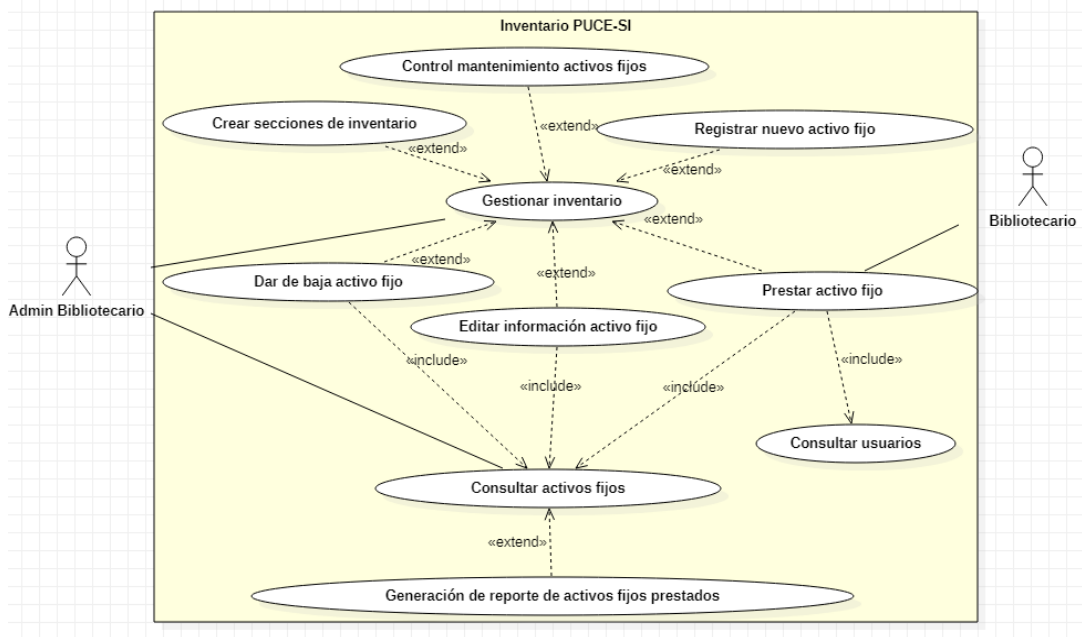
Inventario PUCE-SI

Control mantenimiento activos fijos

Crear secciones de inventario

«extend»

Registrar nuevo activo fijo

«extend»

«extend»

Gestionar inventario

Bibliotecario

«extend»

Admin Bibliotecario

«extend»

Dar de baja activo fijo

«extend»

Prestar activo fijo

Editar información activo fijo

«include»

«include»

«include»

«include»

Consultar usuarios

Consultar activos fijos

«extend»

Generación de reporte de activos fijos prestados